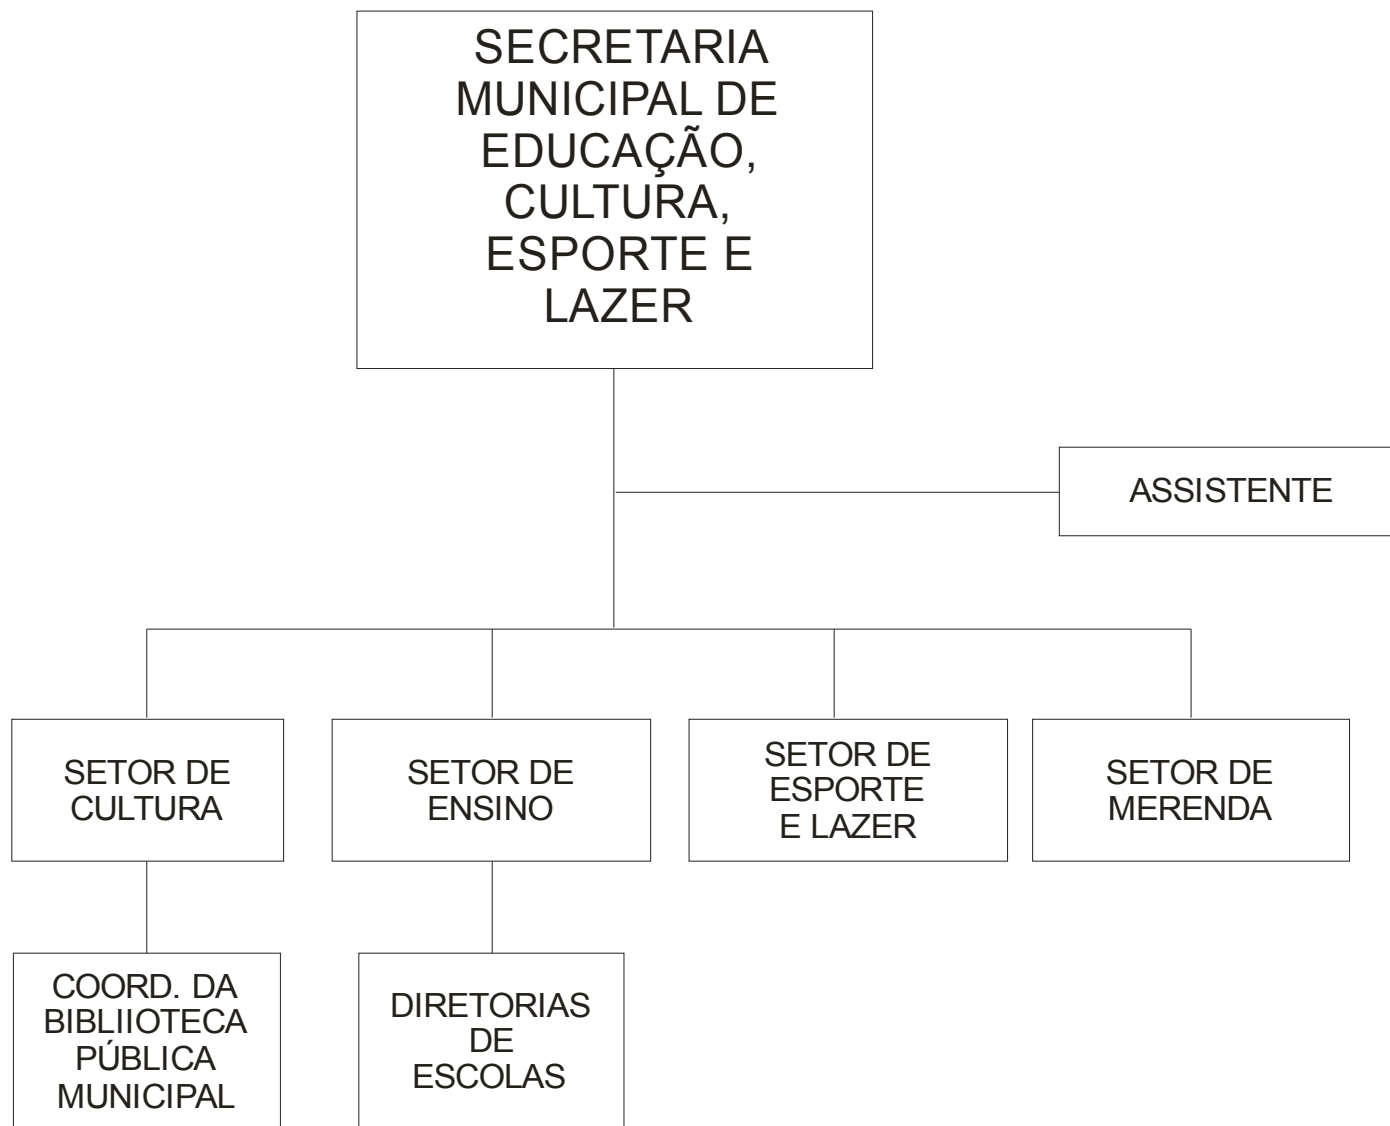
SECRETARIA MUNICIPAL DE EDUCAÇÃO, CULTURA, ESPORTE E LAZER

ASSISTENTE

SETOR DE CULTURA

SETOR DE ENSINO

SETOR DE ESPORTE E LAZER

SETOR DE MERENDA

COORD. DA BIBLIIOTECA PÚBLICA MUNICIPAL

DIRETORIAS DE ESCOLAS